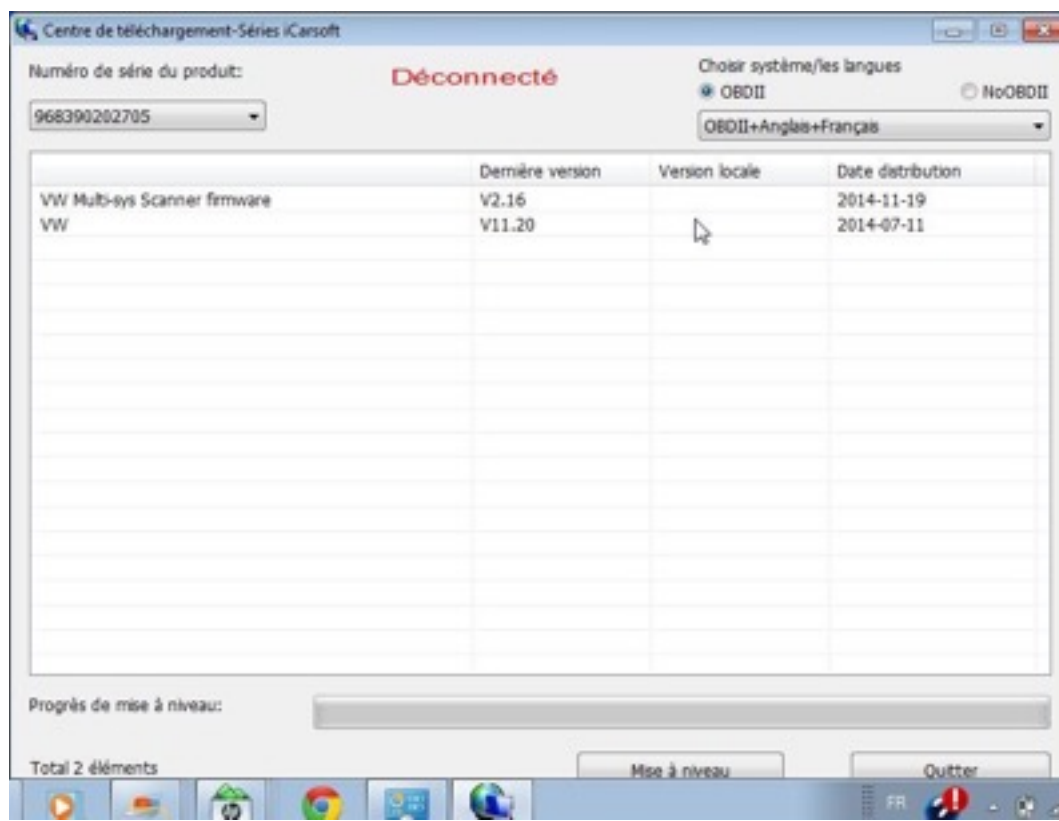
Centre de téléchargement-Séries iCarsoft

Numéro de série du produit:

968390202705

Déconnecté

Choisir système/les langues

OBDII

NoOBDII

OBDII+Anglais+Français

|  | Dernière version | Version locale | Date distribution |
|---|---|---|---|
| VW Multi-sys Scanner firmware | V2.16 |  | 2014-11-19 |
| VW | V11.20 |  | 2014-07-11 |

Progrès de mise à niveau:

Total 2 éléments

Mise à niveau

Quitter

FR